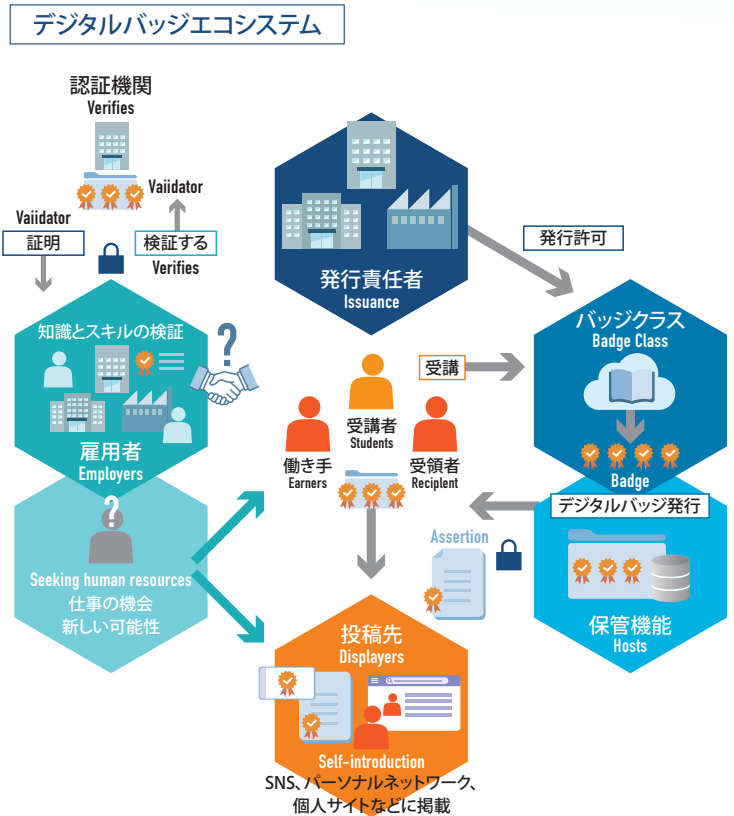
デジタルバッジエコシステム

認証機関
Verifies

Vaiidator
証明

検証する
Verifies
Vaiidator

発行責任者
Issuance

発行許可

バッジクラス
Badge Class

Badge

知識とスキルの検証

?

雇用者
Employers

受講

受講者
Students

働き手
Earners

受領者
Recipient

デジタルバッジ発行

Assertion

?

Seeking human resources
仕事の機会
新しい可能性

保管機能
Hosts

投稿先
Displayers

Self-introduction
SNS、パーソナルネットワーク、
個人サイトなどに掲載